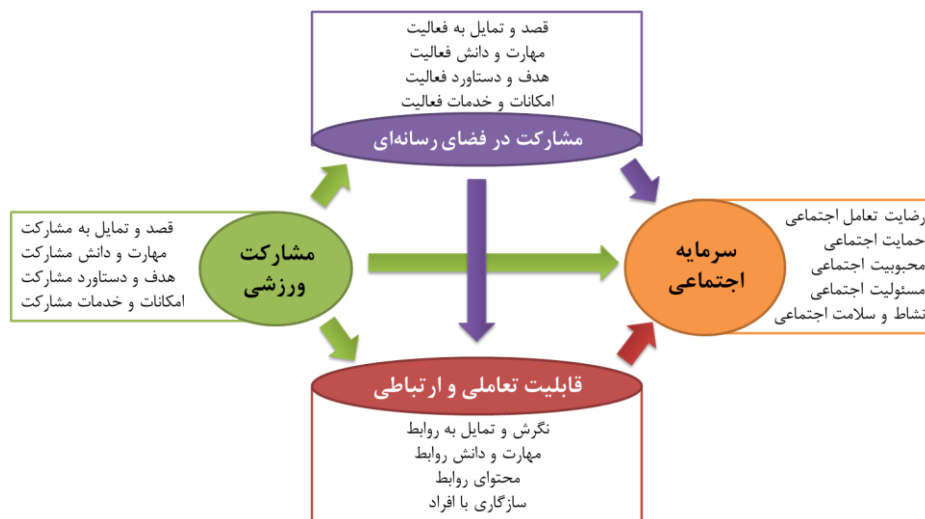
قصد و تمایل به فعالیت
مهارت و دانش فعالیت
هدف و دستاورد فعالیت
امکانات و خدمات فعالیت

مشارکت در فضای رسانه‌ای

قصد و تمایل به مشارکت
مهارت و دانش مشارکت
هدف و دستاورد مشارکت
امکانات و خدمات مشارکت

مشارکت ورزشی

سرمایه اجتماعی

رضایت تعامل اجتماعی
حمایت اجتماعی
محبوبیت اجتماعی
مسئولیت اجتماعی
نشاط و سلامت اجتماعی

قابلیت تعاملی و ارتباطی

نگرش و تمایل به روابط
مهارت و دانش روابط
محتوای روابط
سازگاری با افراد